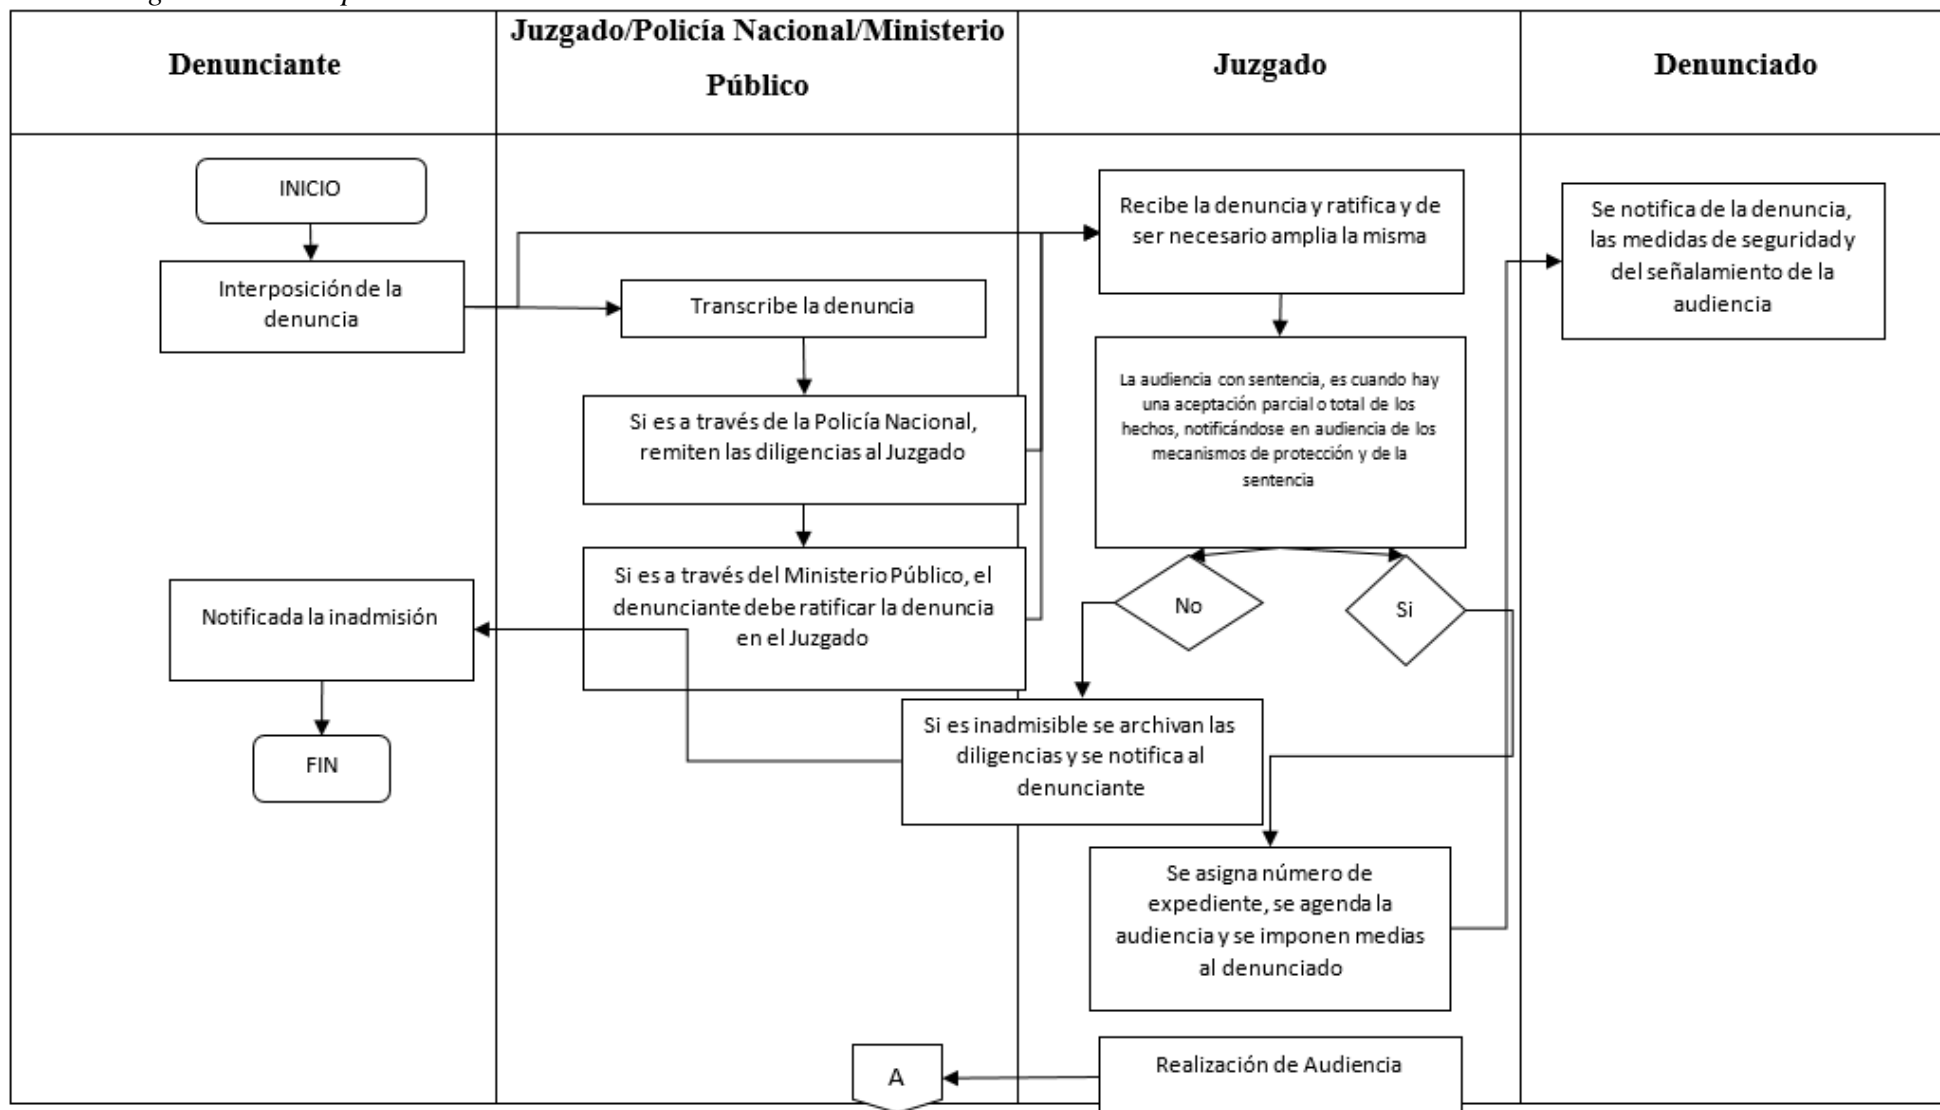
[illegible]

Denunciante

Juzgado/Policía Nacional/Ministerio Público

Juzgado

Denunciado

INICIO

Interposición de la denuncia

Notificada la inadmisión

FIN

Transcribe la denuncia

Si es a través de la Policía Nacional, remiten las diligencias al Juzgado

Si es a través del Ministerio Público, el denunciante debe ratificar la denuncia en el Juzgado

A

Recibe la denuncia y ratifica y de ser necesario amplia la misma

La audiencia con sentencia, es cuando hay una aceptación parcial o total de los hechos, notificándose en audiencia de los mecanismos de protección y de la sentencia

No

Si

Si es inadmisible se archivan las diligencias y se notifica al denunciante

Se asigna número de expediente, se agenda la audiencia y se imponen medias al denunciado

Realización de Audiencia

Se notifica de la denuncia, las medidas de seguridad y del señalamiento de la audiencia